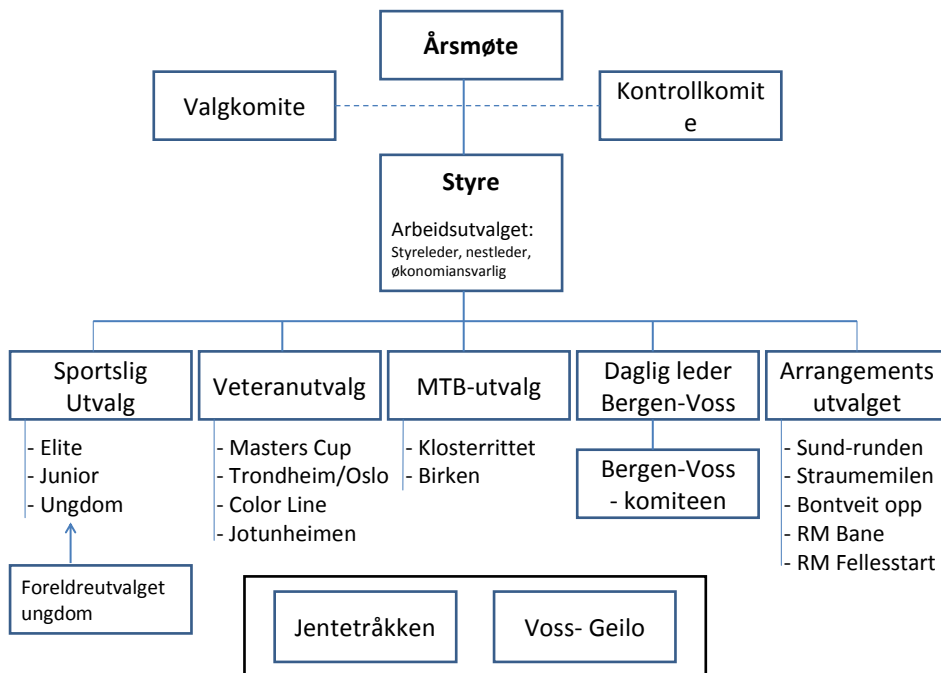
Årsmøte

Valgkomite

Kontrollkomite

Styre

Arbeidsutvalget:
Styreleder, nestleder, økonomiansvarlig

Sportslig Utvalg

- Elite
- Junior
- Ungdom

Foreldreutvalget ungdom

Veteranutvalg

- Masters Cup
- Trondheim/Oslo
- Color Line
- Jotunheimen

MTB-utvalg

- Klosterrittet
- Birken

Daglig leder Bergen-Voss

Bergen-Voss - komiteen

Arrangements utvalget

- Sund-runden
- Straumemilen
- Bontveit opp
- RM Bane
- RM Fellesstart

Jentetråkken

Voss- Geilo